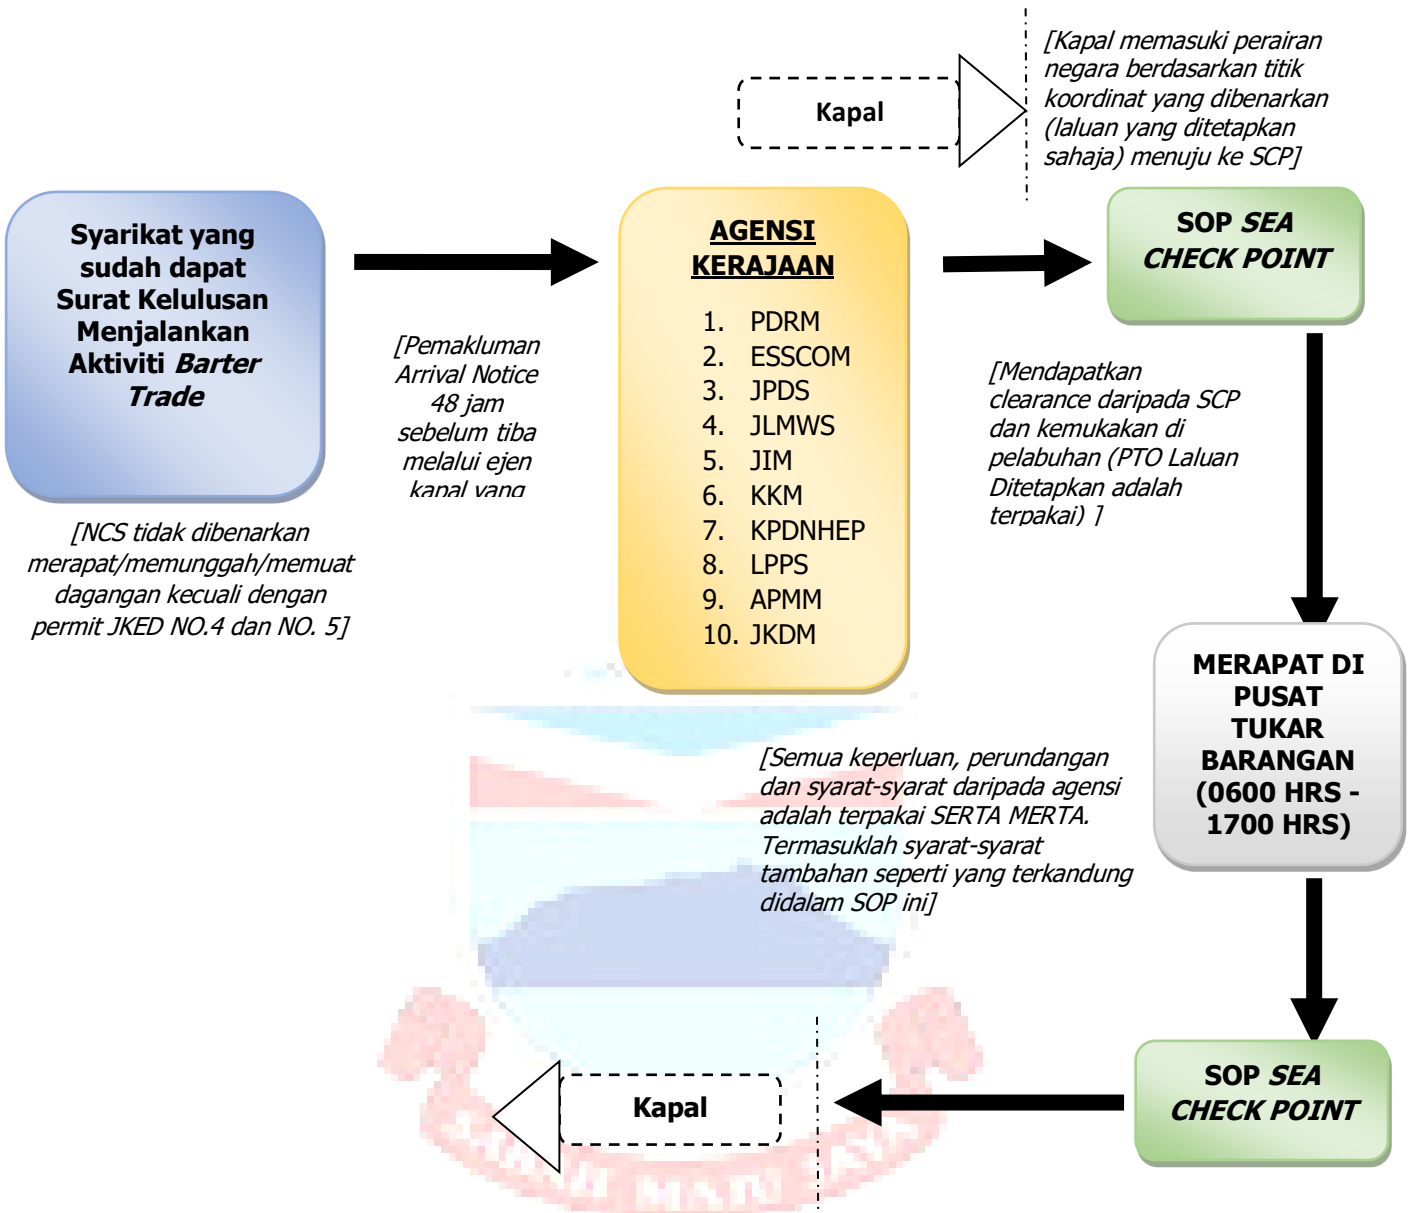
Kapal

[Kapal memasuki perairan negara berdasarkan titik koordinat yang dibenarkan (laluan yang ditetapkan sahaja) menuju ke SCP]

Syarikat yang sudah dapat Surat Kelulusan Menjalankan Aktiviti *Barter Trade*

[Pemakluman Arrival Notice 48 jam sebelum tiba melalui ejen kapal yang

[NCS tidak dibenarkan merapat/memunggah/memuat dagangan kecuali dengan permit JKED NO.4 dan NO. 5]

AGENSI KERAJAAN

1. PDRM
2. ESSCOM
3. JPDS
4. JLMWS
5. JIM
6. KKM
7. KPDNHEP
8. LPPS
9. APMM
10. JKDM

SOP *SEA CHECK POINT*

[Mendapatkan clearance daripada SCP dan kemukakan di pelabuhan (PTO Laluan Ditetapkan adalah terpakai) ]

MERAPAT DI PUSAT TUKAR BARANGAN (0600 HRS - 1700 HRS)

[Semua keperluan, perundangan dan syarat-syarat daripada agensi adalah terpakai SERTA MERTA. Termasuklah syarat-syarat tambahan seperti yang terkandung didalam SOP ini]

SOP *SEA CHECK POINT*

Kapal